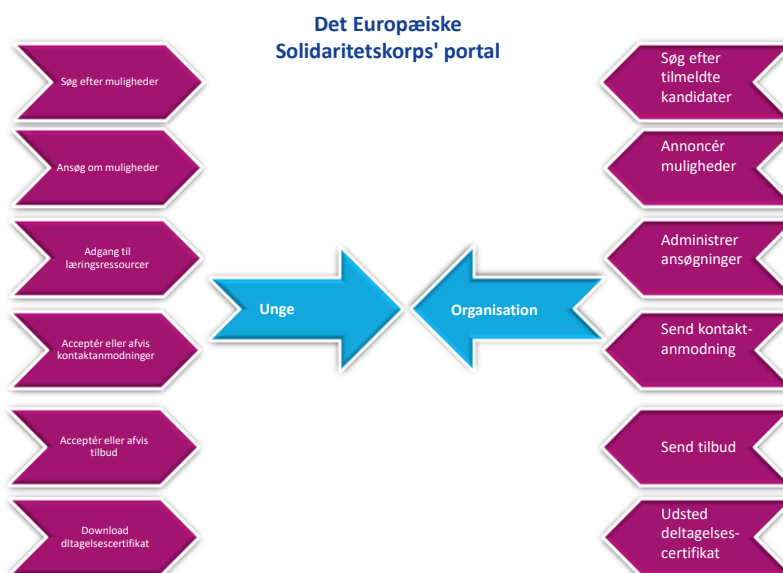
Det Europæiske Solidaritetskorps' portal

Søg efter muligheder

Ansøg om muligheder

Adgang til læringsressourcer

Acceptér eller afvis kontaktanmodninger

Acceptér eller afvis tilbud

Download dltagelsescertifikat

Unge

Organisation

Søg efter tilmeldte kandidater

Annoncér muligheder

Administrer ansøgninger

Send kontaktanmodning

Send tilbud

Udsted deltagelsescertifikat